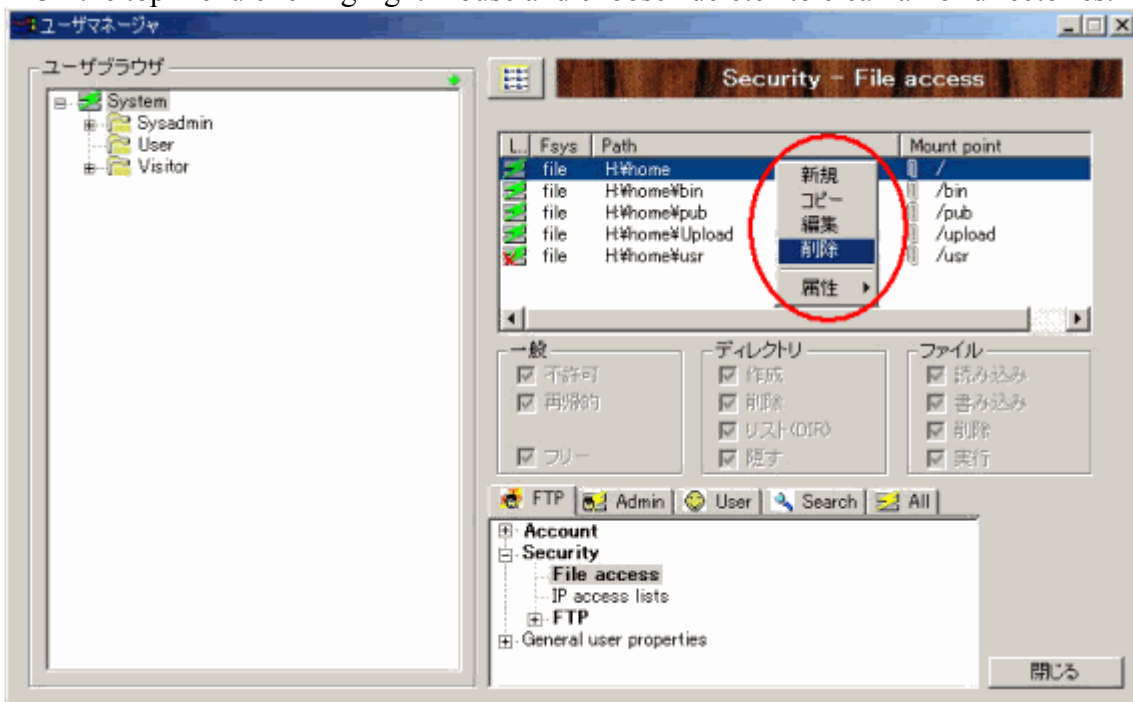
ユーザマネージャ

ユーザブラウザ
System
Sysadmin
User
Visitor

Security - File access

| L.. | Fsys | Path | Mount point |
|---|---|---|---|
| | file | H:¥home | / |
| | file | H:¥home¥bin | /bin |
| | file | H:¥home¥pub | /pub |
| | file | H:¥home¥Upload | /upload |
| | file | H:¥home¥usr | /usr |

新規
コピー
編集
削除
属性

一般
不許可
再帰的
フリー

ディレクトリ
作成
削除
リスト(DIR)
隠す

ファイル
読み込み
書き込み
削除
実行

FTP | Admin | User | Search | All

Account
Security
File access
IP access lists
FTP
General user properties

閉じる